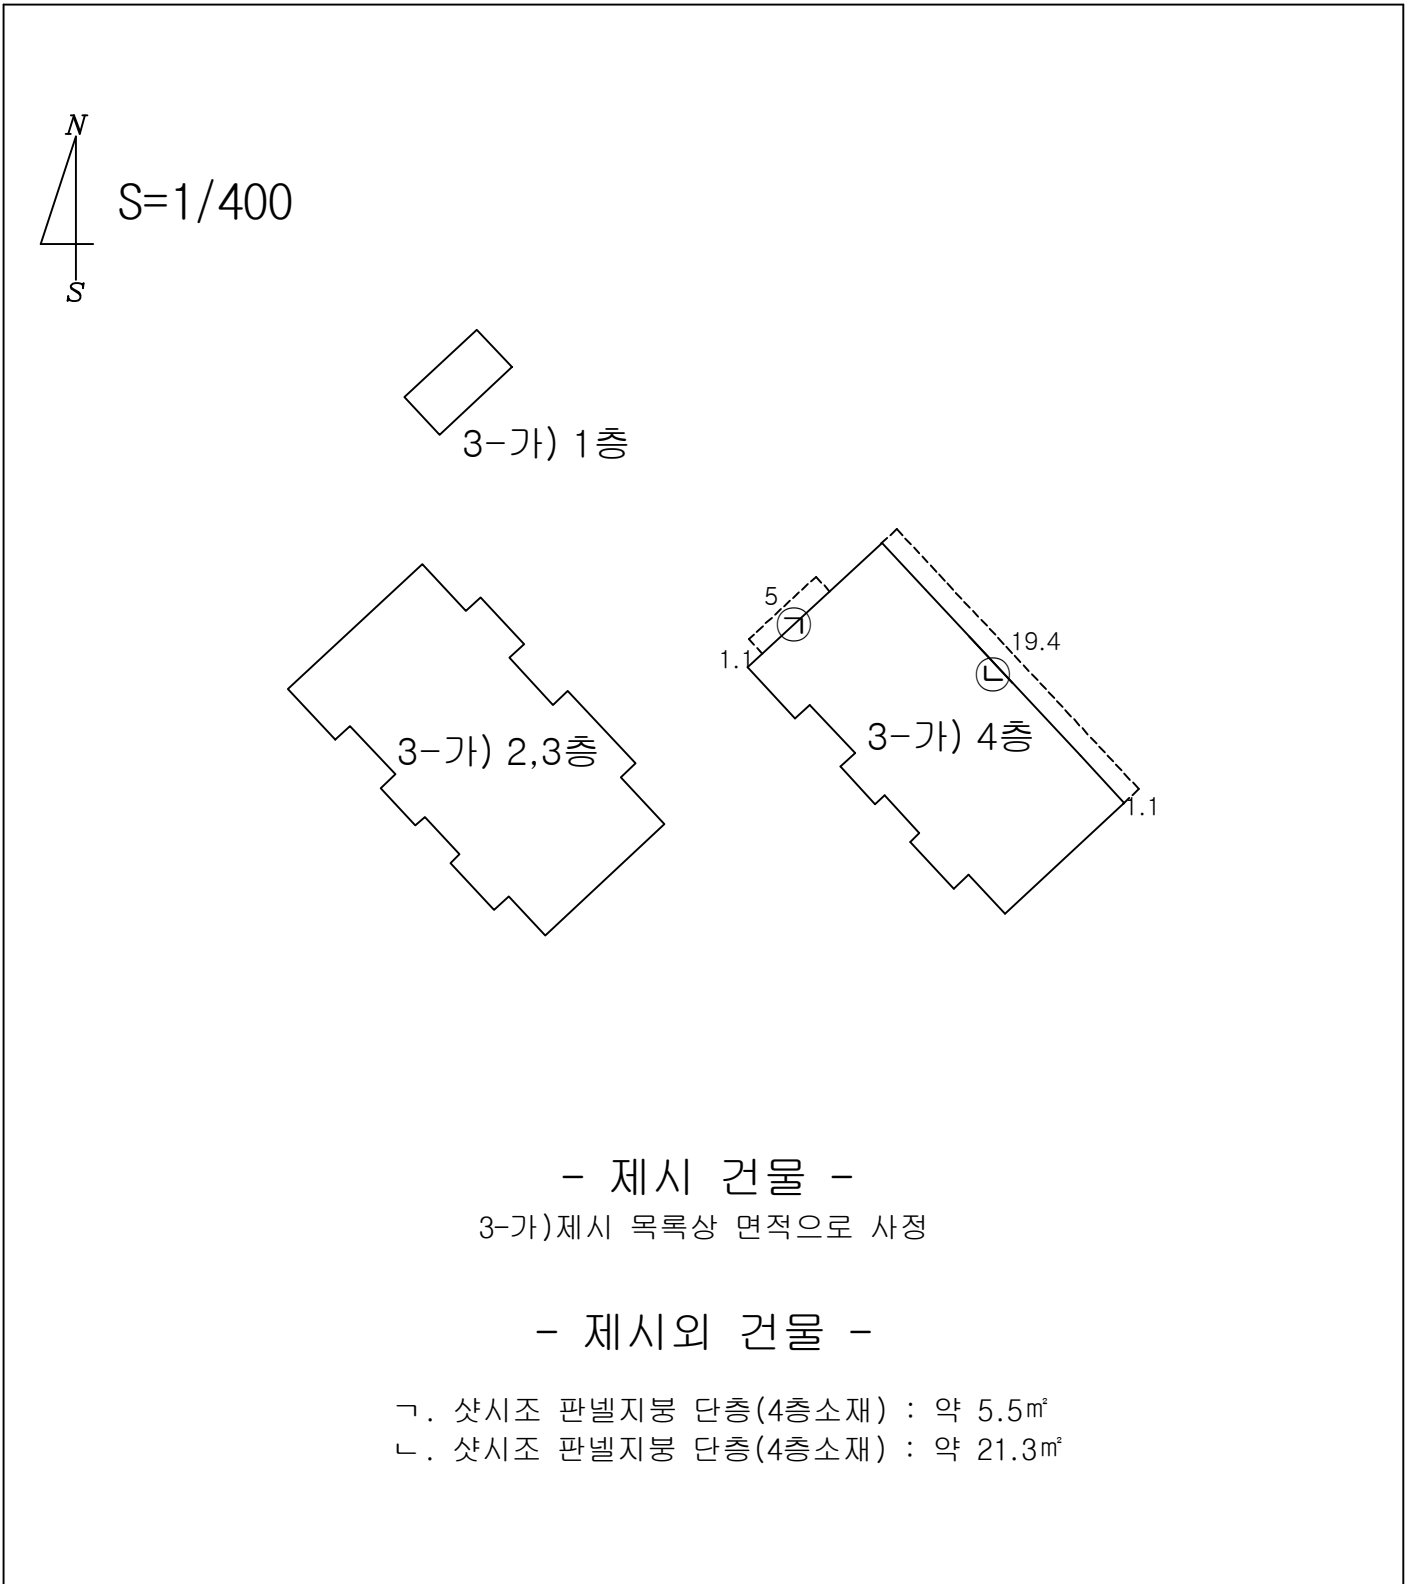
N
S
S=1/400

3-가) 1층

3-가) 2,3층

5
㉠
1.1
19.4
㉡
3-가) 4층
1.1

- 제시 건물 -
3-가)제시 목록상 면적으로 사정

- 제시외 건물 -

ㄱ. 샷시조 판넬지붕 단층(4층소재) : 약 5.5㎡
ㄴ. 샷시조 판넬지붕 단층(4층소재) : 약 21.3㎡